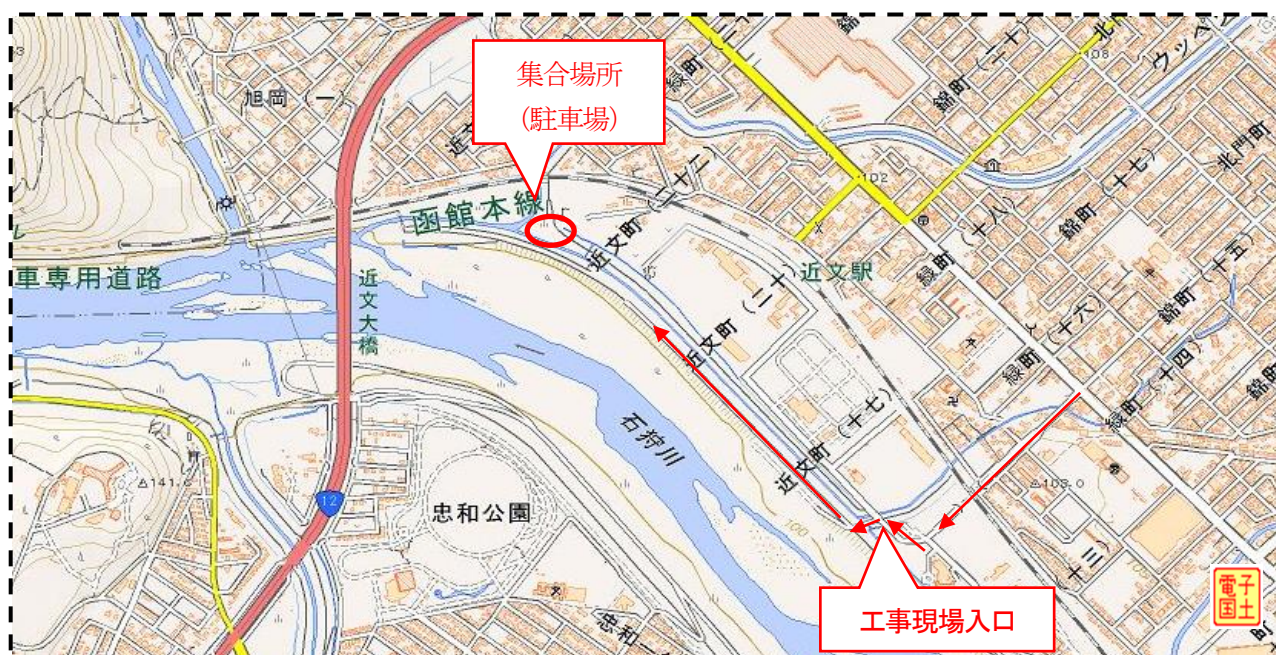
集合場所
(駐車場)

工事現場入口

旭岡(一)
函館本線
車専用道路
近文大橋
石狩川
忠和公園
近文町(二十二)
近文町(二十)
近文町(十七)
近文町
近文駅
緑町
錦町(二十)
錦町(十八)
錦町(十七)
錦町(十五)
錦町(十四)
緑町(十八)
緑町(十六)
北門町
ウッペ
102
103.0
141.0
12
100
十三
忠和
電子国土